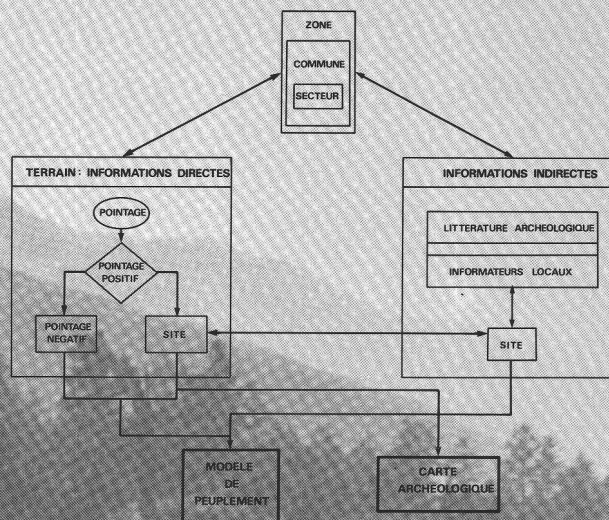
ZONE

COMMUNE

SECTEUR

TERRAIN : INFORMATIONS DIRECTES

POINTAGE

POINTAGE POSITIF

POINTAGE NEGATIF

SITE

INFORMATIONS INDIRECTES

LITTERATURE ARCHEOLOGIQUE

INFORMATEURS LOCAUX

SITE

MODELE DE PEUPLEMENT

CARTE ARCHEOLOGIQUE